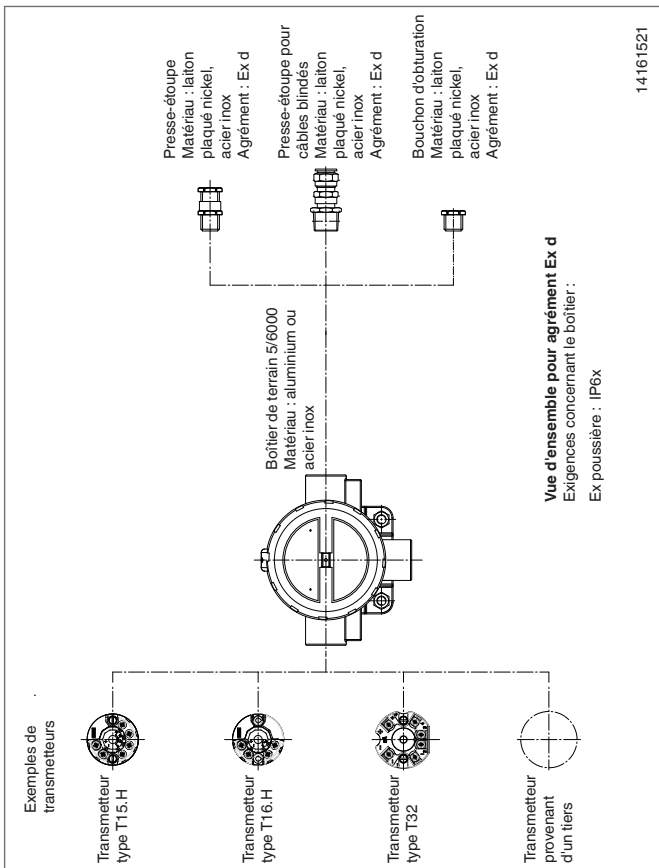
Exemples de transmetteurs

Transmetteur type T15.H

Transmetteur type T16.H

Transmetteur type T32

Transmetteur provenant d'un tiers

Boîtier de terrain 5/6000
Matériau : aluminium ou acier inox

Presse-étoupe
Matériau : laiton plaqué nickel, acier inox
Agrément : Ex d

Presse-étoupe pour câbles blindés
Matériau : laiton plaqué nickel, acier inox
Agrément : Ex d

Bouchon d'obturation
Matériau : laiton plaqué nickel, acier inox
Agrément : Ex d

**Vue d'ensemble pour agrément Ex d**
Exigences concernant le boîtier :

Ex poussière : IP6x

14161521